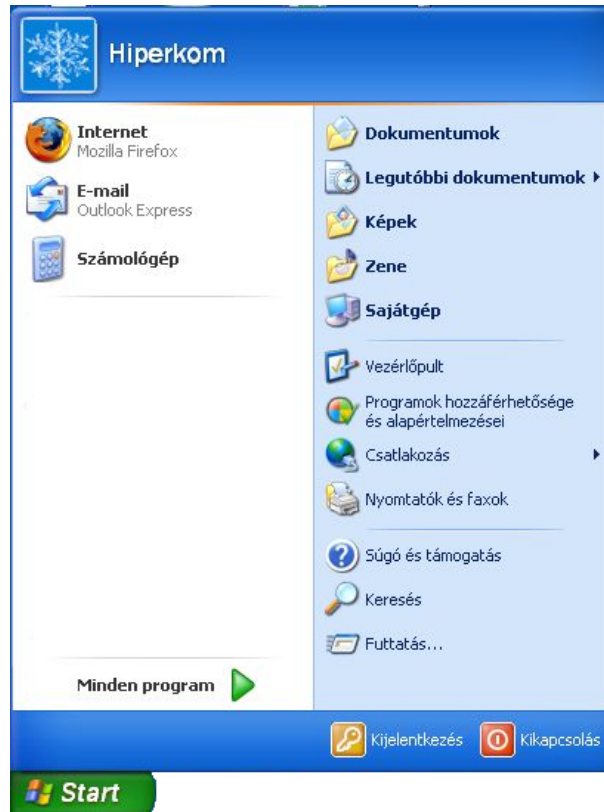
Hiperkom

Internet
Mozilla Firefox

E-mail
Outlook Express

Számológép

Minden program

Dokumentumok

Legutóbbi dokumentumok

Képek

Zene

Sajátgép

Vezérlőpult

Programok hozzáférhetősége és alapértelmezései

Csatlakozás

Nyomtatók és faxok

Súgó és támogatás

Keresés

Futtatás...

Kijelentkezés

Kikapcsolás

Start